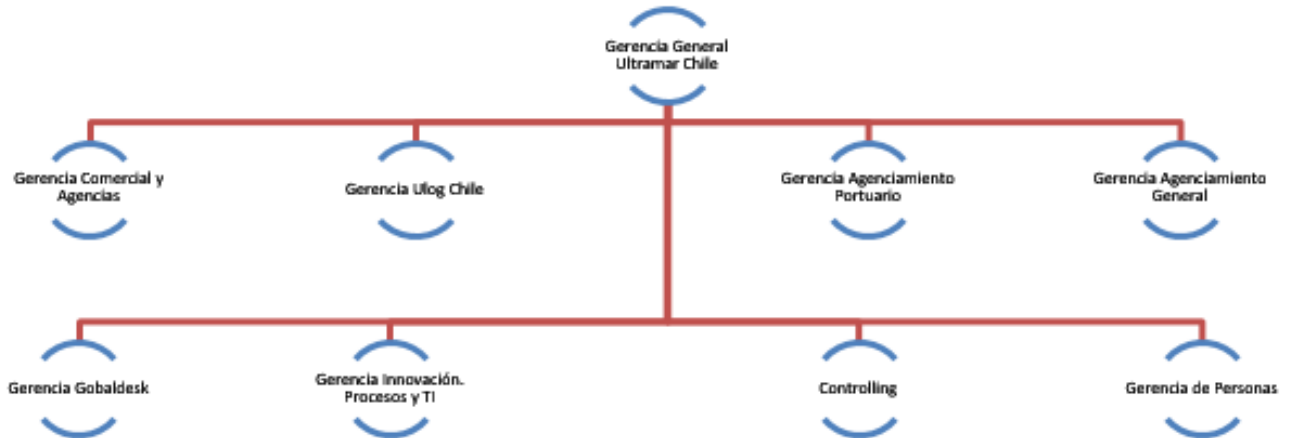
Gerencia General Ultramar Chile

Gerencia Comercial y Agencias

Gerencia Ulog Chile

Gerencia Agenciamiento Portuario

Gerencia Agenciamiento General

Gerencia Gobaldesk

Gerencia Innovación. Procesos y TI

Controlling

Gerencia de Personas